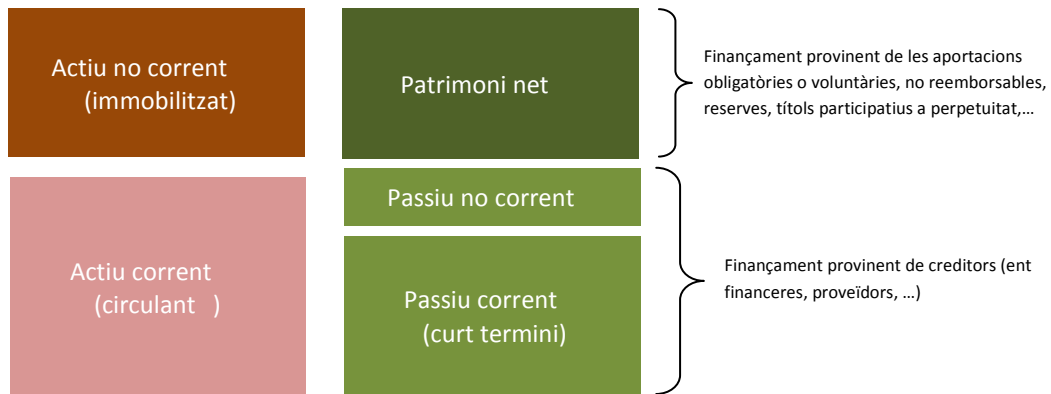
Actiu no corrent
(immobilitzat)

Actiu corrent
(circulant )

Patrimoni net

Passiu no corrent

Passiu corrent
(curt termini)

Finançament provinent de les aportacions obligatòries o voluntàries, no reemborsables, reserves, títols participatius a perpetuitat,…

Finançament provinent de creditors (ent financeres, proveïdors, …)